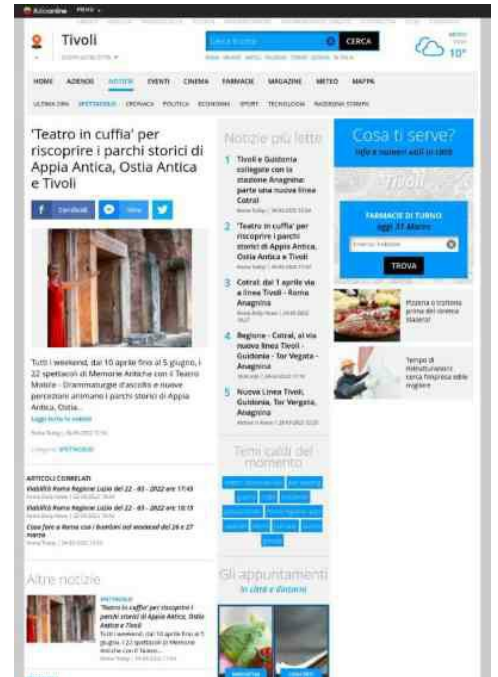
Tivoli

CERCA

10°

HOME AZIENDE NOTIZIE EVENTI CINEMA FARMACIE MAGAZINE METEO MAPPA

ULTIMA ORA SPETTACOLO CRONACA POLITICA ECONOMIA SPORT TECNOLOGIA RASSEGNA STAMPA

'Teatro in cuffia' per riscoprire i parchi storici di Appia Antica, Ostia Antica e Tivoli

Tutti i weekend, dal 10 aprile fino al 5 giugno, i 22 spettacoli di Memorie Antiche con il Teatro Mobile - Drammaturgie d'ascolto e nuove percezioni animano i parchi storici di Appia Antica, Ostia...

Leggi tutta la notizia

ARTICOLI CORRELATI

Viabilità Roma Regione Lazio del 22 - 03 - 2022 ore 17:45

Viabilità Roma Regione Lazio del 22 - 03 - 2022 ore 10:15

Cosa fare a Roma con i bambini nel weekend del 26 e 27 marzo

Altre notizie

SPETTACOLO
'Teatro in cuffia' per riscoprire i parchi storici di Appia Antica, Ostia Antica e Tivoli
Tutti i weekend, dal 10 aprile fino al 5 giugno, i 22 spettacoli di Memorie Antiche con il Teatro...

Notizie più lette

1 Tivoli e Guidonia collegate con la stazione Anagnina: parte una nuova linea Cotral

2 'Teatro in cuffia' per riscoprire i parchi storici di Appia Antica, Ostia Antica e Tivoli

3 Cotral: dal 1 aprile via a linea Tivoli - Roma Anagnina

4 Regione - Cotral, al via nuova linea Tivoli - Guidonia - Tor Vergata - Anagnina

5 Nuova Linea Tivoli, Guidonia, Tor Vergata, Anagnina

Temi caldi del momento

Gli appuntamenti
in città e dintorni

Cosa ti serve?
Info e numeri utili in città

Tivoli

FARMACIE DI TURNO
oggi 31 Marzo

TROVA

Pizzeria o trattoria prima del cinema stasera?

Tempo di ristrutturazioni: cerca l'impresa edile migliore